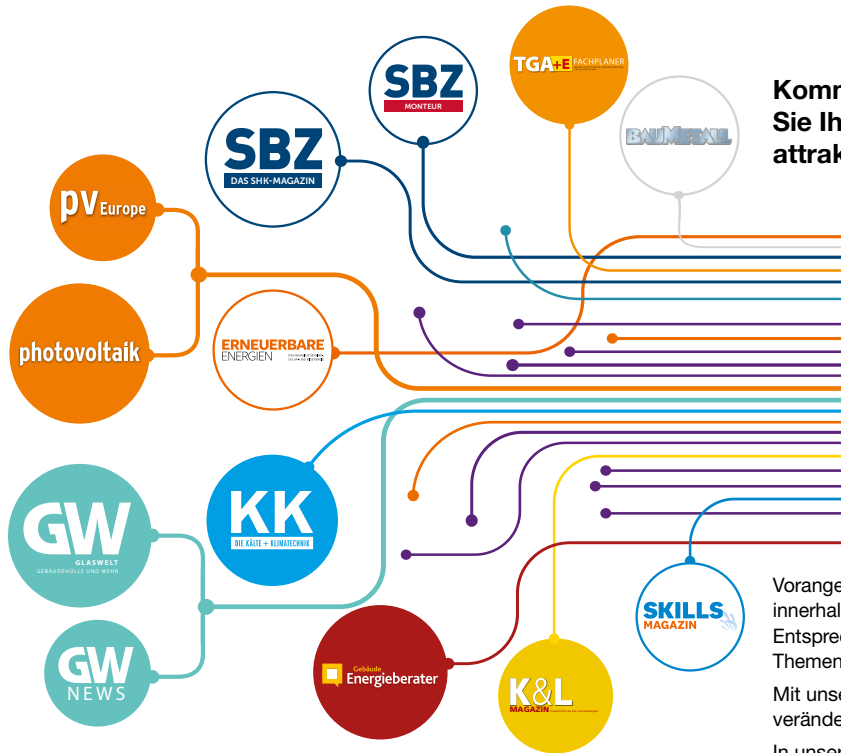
SBZ
MONTEUR

TGA+E FACHPLANER

BAUMETALL

SBZ
DAS SHK-MAGAZIN

Komm
Sie Ih
attrak

pv Europe

photovoltaik

ERNEUERBARE ENERGIEN

GW
GLASWELT
GEBÄUDEHÜLLE UND MEHR

KK
DIE KÄLTE + KLIMATECHNIK

GW
NEWS

Gebäude
Energieberater

K&L
MAGAZIN

SKILLS
MAGAZIN

Vorange
innerhal
Entsprec
Themen

Mit unse
verände

In unser